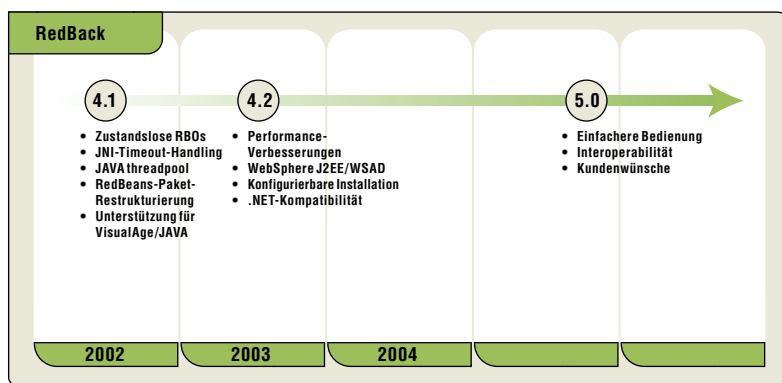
RedBack

4.1

- Zustandslose RBOs
- JNI-Timeout-Handling
- JAVA threadpool
- RedBeans-Paket-Restrukturierung
- Unterstützung für VisualAge/JAVA

4.2

- Performance-Verbesserungen
- WebSphere J2EE/WSAD
- Konfigurierbare Installation
- .NET-Kompatibilität

5.0

- Einfachere Bedienung
- Interoperabilität
- Kundenwünsche

2002

2003

2004